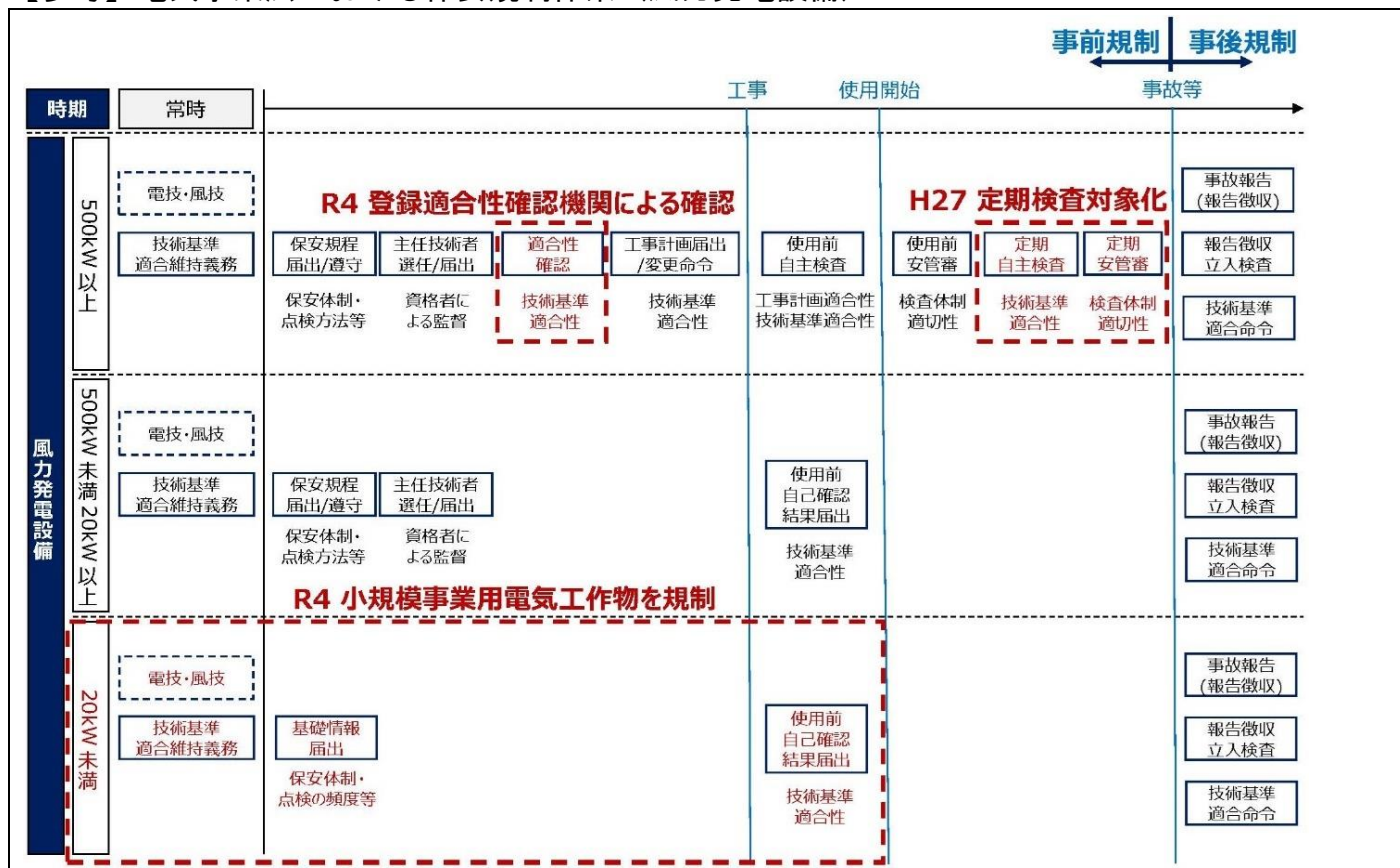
事前規制　事後規制

時期　常時　工事　使用開始　事故等

風力発電設備

500kW以上

電技・風技

技術基準適合維持義務

R4 登録適合性確認機関による確認

保安規程届出/遵守　保安体制・点検方法等

主任技術者選任/届出　資格者による監督

適合性確認　技術基準適合性

工事計画届出/変更命令　技術基準適合性

使用前自主検査　工事計画適合性　技術基準適合性

H27 定期検査対象化

使用前安管審　検査体制適切性

定期自主検査　技術基準適合性

定期安管審　検査体制適切性

事故報告(報告徴収)

報告徴収立入検査

技術基準適合命令

500kW未満20kW以上

電技・風技

技術基準適合維持義務

保安規程届出/遵守　保安体制・点検方法等

主任技術者選任/届出　資格者による監督

使用前自己確認結果届出　技術基準適合性

事故報告(報告徴収)

報告徴収立入検査

技術基準適合命令

R4 小規模事業用電気工作物を規制

20kW未満

電技・風技

技術基準適合維持義務

基礎情報届出　保安体制・点検の頻度等

使用前自己確認結果届出　技術基準適合性

事故報告(報告徴収)

報告徴収立入検査

技術基準適合命令